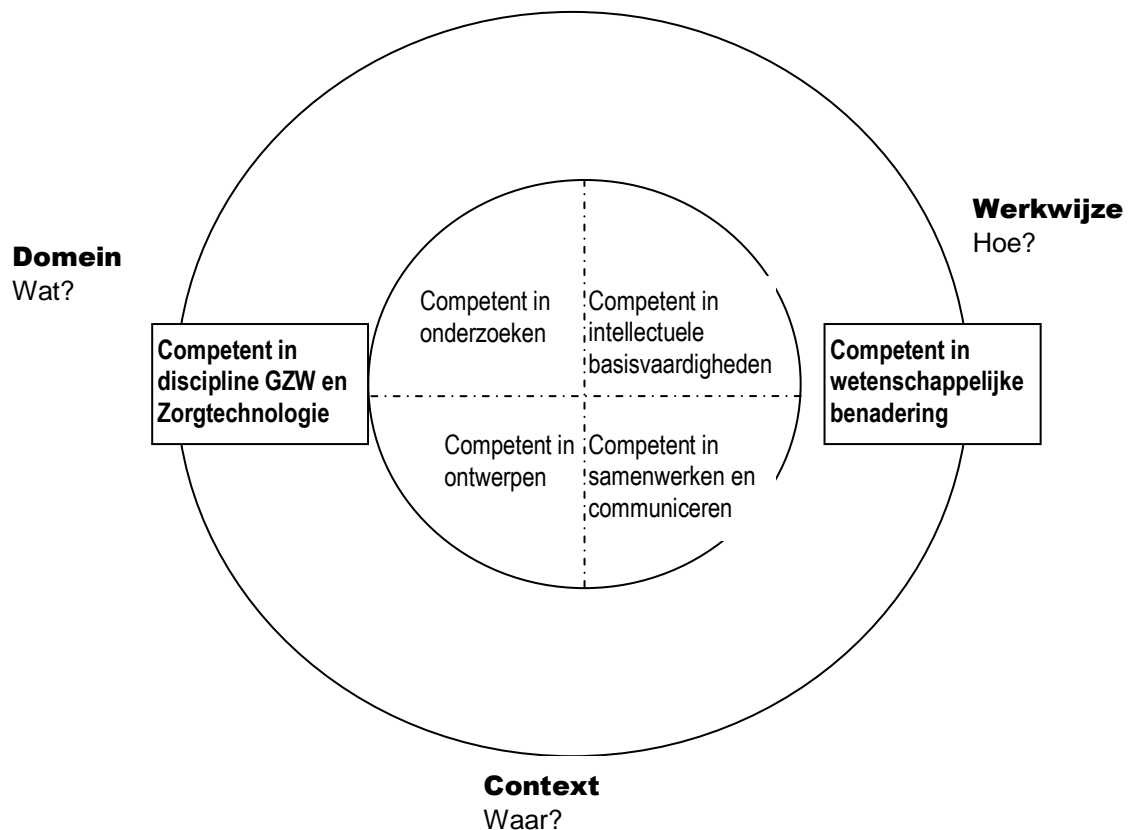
Werkwijze
Hoe?

Domein
Wat?

Competent in discipline GZW en Zorgtechnologie

Competent in onderzoeken

Competent in intellectuele basisvaardigheden

Competent in wetenschappelijke benadering

Competent in ontwerpen

Competent in samenwerken en communiceren

Context
Waar?